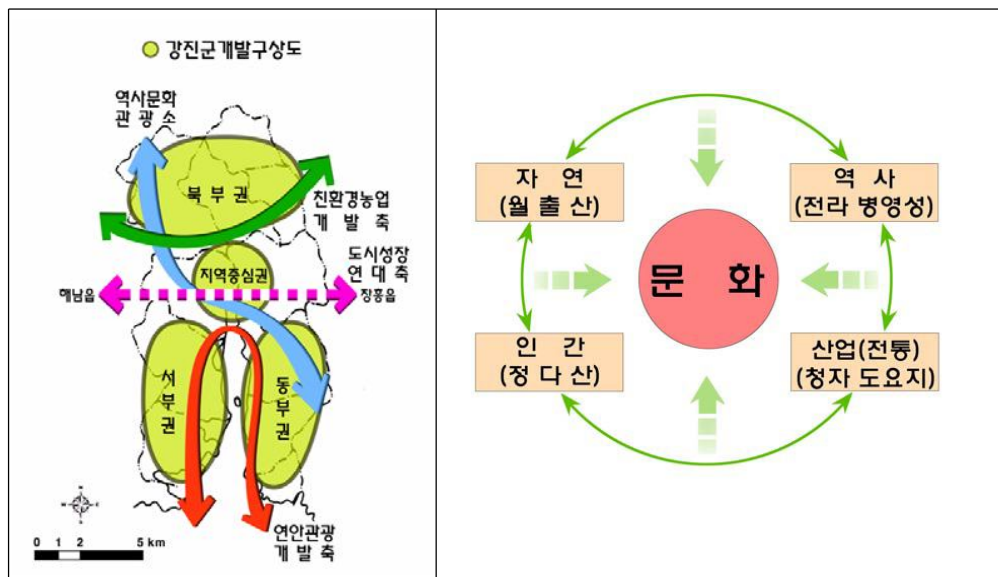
강진군개발구상도

역사문화
관 광 소

북 부 권

친환경농업
개 발 축

도시성장
연 대 축

지역중심권

해남읍

장흥읍

서
부
권

동
부
권

0 1 2 5 km

연안관광
개 발 축

자 연
(월 출 산)

역 사
(전라 병영성)

문 화

인 간
(정 다 산)

산업(전통)
(청자 도요지)